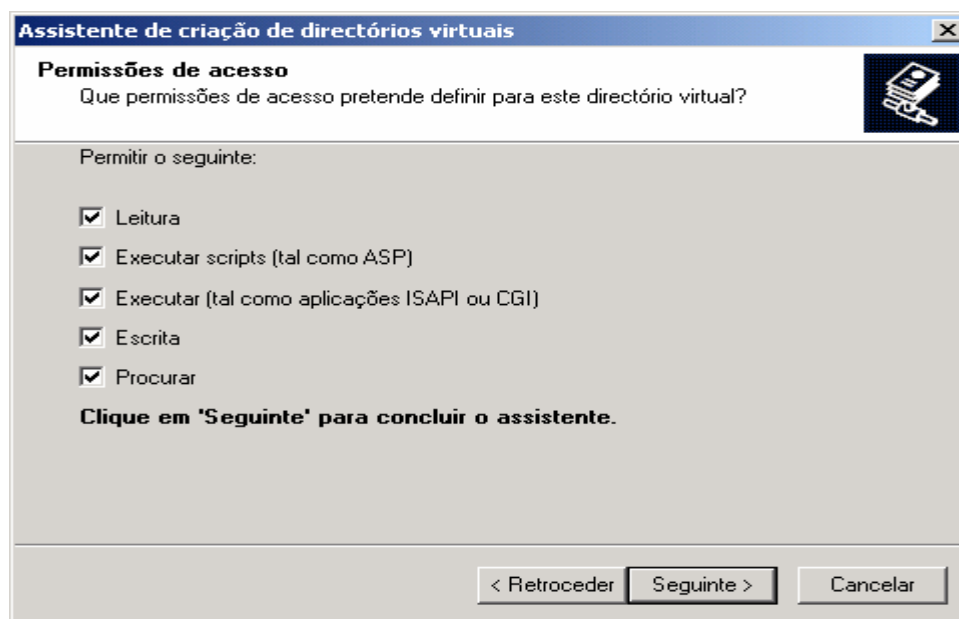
Assistente de criação de directórios virtuais

Permissões de acesso
Que permissões de acesso pretende definir para este directório virtual?

Permitir o seguinte:

☑ Leitura
☑ Executar scripts (tal como ASP)
☑ Executar (tal como aplicações ISAPI ou CGI)
☑ Escrita
☑ Procurar

Clique em 'Seguinte' para concluir o assistente.

< Retroceder | Seguinte > | Cancelar